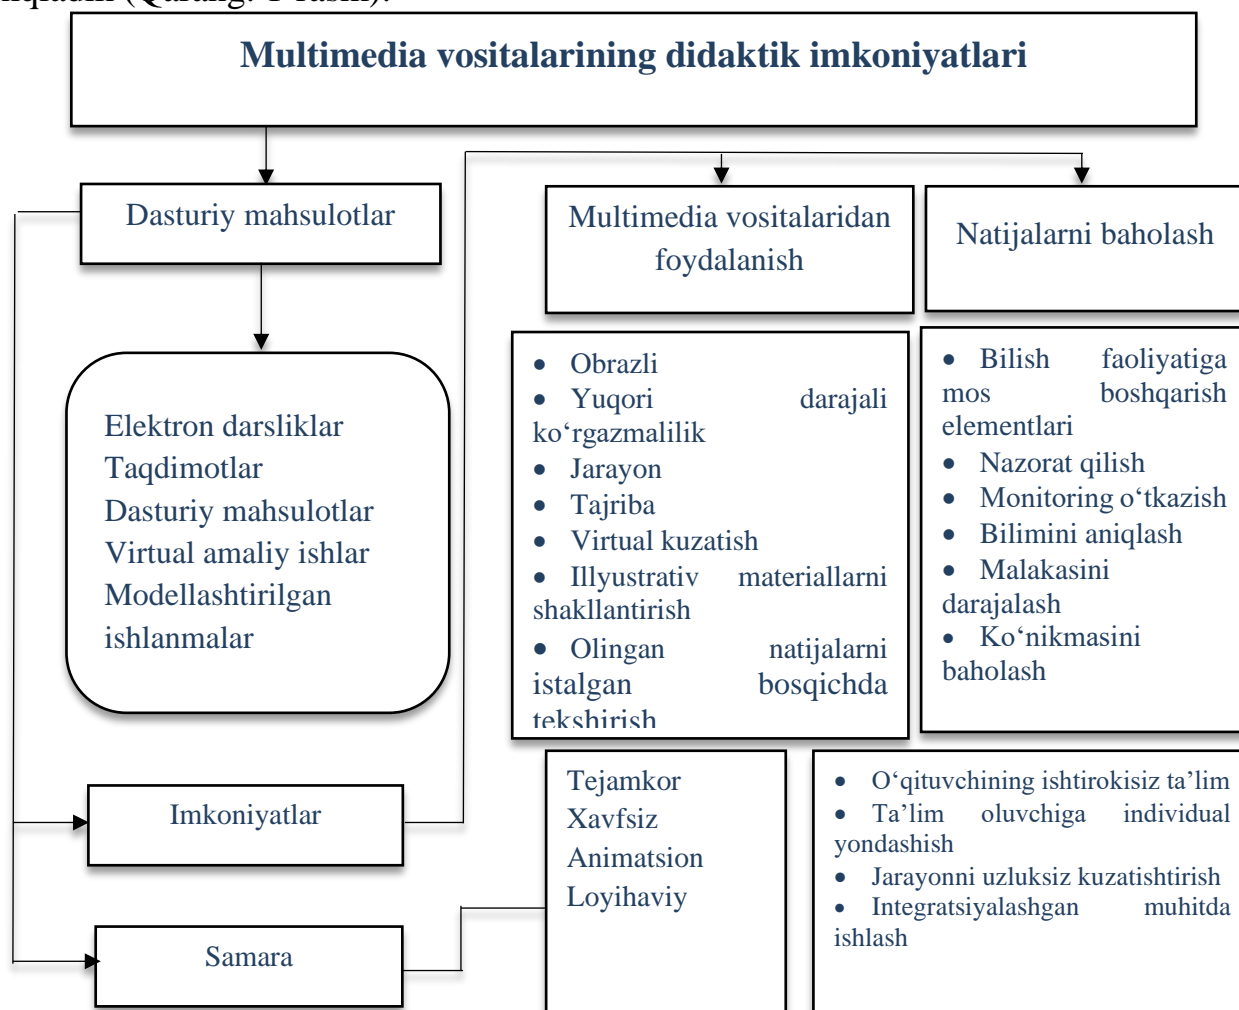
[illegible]

Multimedia vositalarining didaktik imkoniyatlari

Dasturiy mahsulotlar

Multimedia vositalaridan foydalanish

Natijalarni baholash

Elektron darsliklar
Taqdimotlar
Dasturiy mahsulotlar
Virtual amaliy ishlar
Modellashtirilgan ishlanmalar

- Obrazli
- Yuqori darajali ko‘rgazmalilik
- Jarayon
- Tajriba
- Virtual kuzatish
- Illyustrativ materiallarni shakllantirish
- Olingan natijalarni istalgan bosqichda tekshirish

- Bilish faoliyatiga mos boshqarish elementlari
- Nazorat qilish
- Monitoring o‘tkazish
- Bilimini aniqlash
- Malakasini darajalash
- Ko‘nikmasini baholash

Imkoniyatlar

Samara

Tejamkor
Xavfsiz
Animatsion
Loyihaviy

- O‘qituvchining ishtirokisiz ta’lim
- Ta’lim oluvchiga individual yondashish
- Jarayonni uzluksiz kuzatishtirish
- Integratsiyalashgan muhitda ishlash